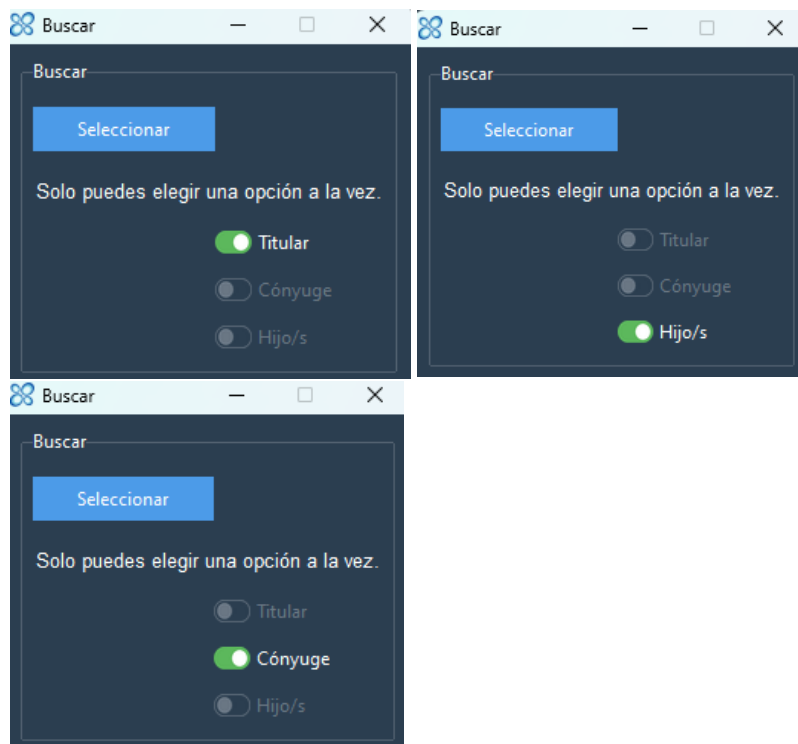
Buscar

Buscar

Seleccionar

Solo puedes elegir una opción a la vez.

Titular

Cónyuge

Hijo/s

Buscar

Buscar

Seleccionar

Solo puedes elegir una opción a la vez.

Titular

Cónyuge

Hijo/s

Buscar

Buscar

Seleccionar

Solo puedes elegir una opción a la vez.

Titular

Cónyuge

Hijo/s